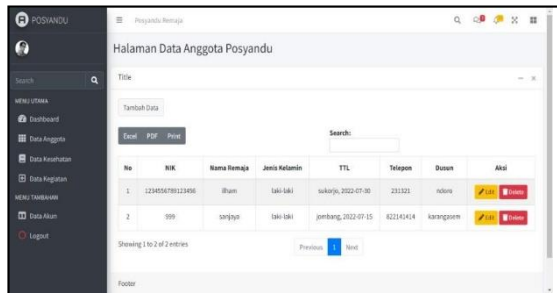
POSYANDU

Search

MENU UTAMA

Dashboard

Data Anggota

Data Kesehatan

Data Kegiatan

MENU TAMBAHAN

Data Akun

Logout

Posyandu Remaja

Halaman Data Anggota Posyandu

Title

Tambah Data

Excel PDF Print

Search:

| No | NIK | Nama Remaja | Jenis Kelamin | TTL | Telepon | Dusun | Aksi |
|---|---|---|---|---|---|---|---|
| 1 | 1234556789123456 | ilham | laki-laki | sukorjo, 2022-07-30 | 231321 | ndoro | Edit Delete |
| 2 | 999 | sanjoyo | laki-laki | jombang, 2022-07-15 | 822141414 | karangasem | Edit Delete |

Showing 1 to 2 of 2 entries

Previous 1 Next

Footer